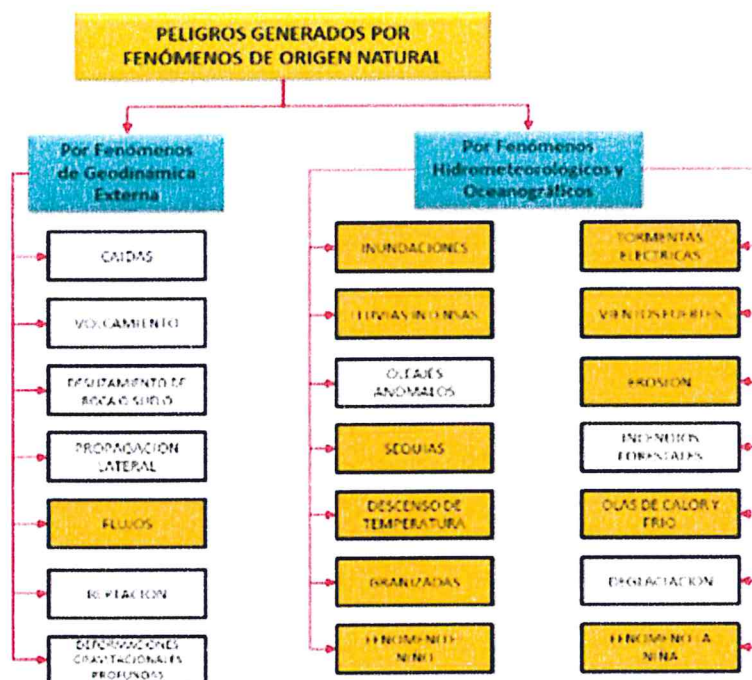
PELIGROS GENERADOS POR FENÓMENOS DE ORIGEN NATURAL

Por Fenómenos de Geodinámica Externa

CAIDAS

VOLCAMIENTO

DESLIZAMIENTO DE ROCA O SUELO

PROPAGACION LATERAL

FLUJOS

REPTACION

DEFORMACIONES GRAVITACIONALES PROFUNDAS

Por Fenómenos Hidrometeorológicos y Oceanográficos

INUNDACIONES

LLUVIAS INTENSAS

OLEAJES ANOMALOS

SEQUIAS

DESCENSO DE TEMPERATURA

GRANIZADAS

FENOMENO EL NIÑO

TORMENTAS ELECTRICAS

VIENTOS FUERTES

EROSION

INCENDIOS FORESTALES

OLAS DE CALOR Y FRIO

DEGLACIACION

FENOMENO LA NIÑA